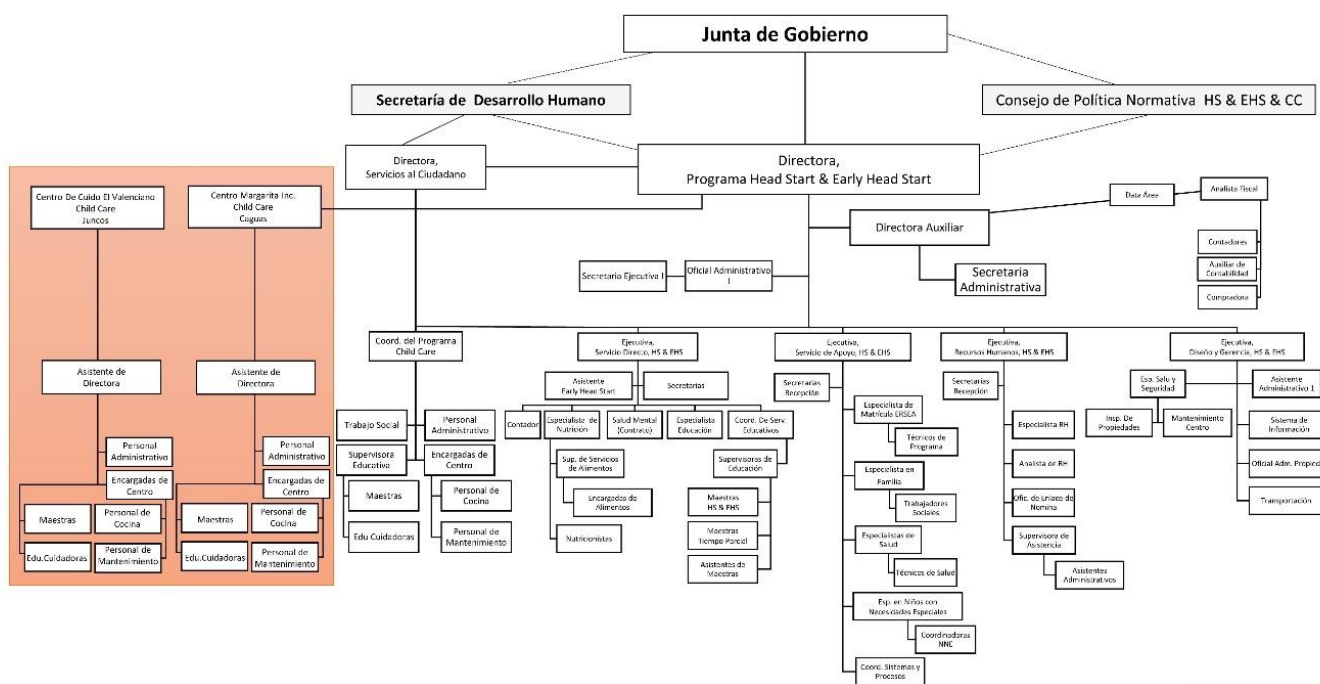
Junta de Gobierno

Secretaría de Desarrollo Humano

Consejo de Política Normativa HS & EHS & CC

Directora, Servicios al Ciudadano

Directora, Programa Head Start & Early Head Start

Centro De Cuido El Valenciano Child Care Juncos

Centro Margarita Inc. Child Care Caguas

Asistente de Directora

Personal Administrativo

Encargadas de Centro

Maestras

Personal de Cocina

Edu.Cuidadoras

Personal de Mantenimiento

Asistente de Directora

Personal Administrativo

Encargadas de Centro

Maestras

Personal de Cocina

Edu.Cuidadoras

Personal de Mantenimiento

Data Área

Analista Fiscal

Directora Auxiliar

Contadores

Auxiliar de Contabilidad

Compradora

Secretaria Ejecutiva I

Oficial Administrativo I

Secretaria Administrativa

Coord. del Programa Child Care

Trabajo Social

Personal Administrativo

Supervisora Educativa

Encargadas de Centro

Maestras

Personal de Cocina

Edu Cuidadoras

Personal de Mantenimiento

Ejecutiva, Servicio Directo, HS & EHS

Asistente Early Head Start

Secretarias

Contador

Especialista de Nutrición

Salud Mental (Contrato)

Especialista Educación

Coord. De Serv. Educativos

Sup. de Servicios de Alimentos

Encargados de Alimentos

Nutricionistas

Supervisoras de Educación

Maestras HS & EHS

Maestras Tiempo Parcial

Asistentes de Maestras

Ejecutiva, Servicio de Apoyo, HS & EHS

Secretarias Recepción

Especialista de Matrícula ERSEA

Técnicos de Programa

Especialista en Familia

Trabajadores Sociales

Especialistas de Salud

Técnicos de Salud

Esp. en Niños con Necesidades Especiales

Coordinadoras NNE

Coord. Sistemas y Procesos

Ejecutiva, Recursos Humanos, HS & EHS

Secretarias Recepción

Especialista RH

Analista de RH

Ofic. de Enlace de Nomina

Supervisora de Asistencia

Asistentes Administrativos

Ejecutiva, Diseño y Gerencia, HS & EHS

Esp. Salud y Seguridad

Asistente Administrativo 1

Insp. De Propiedades

Mantenimiento Centro

Sistema de Información

Oficial Adm. Propied

Transportación